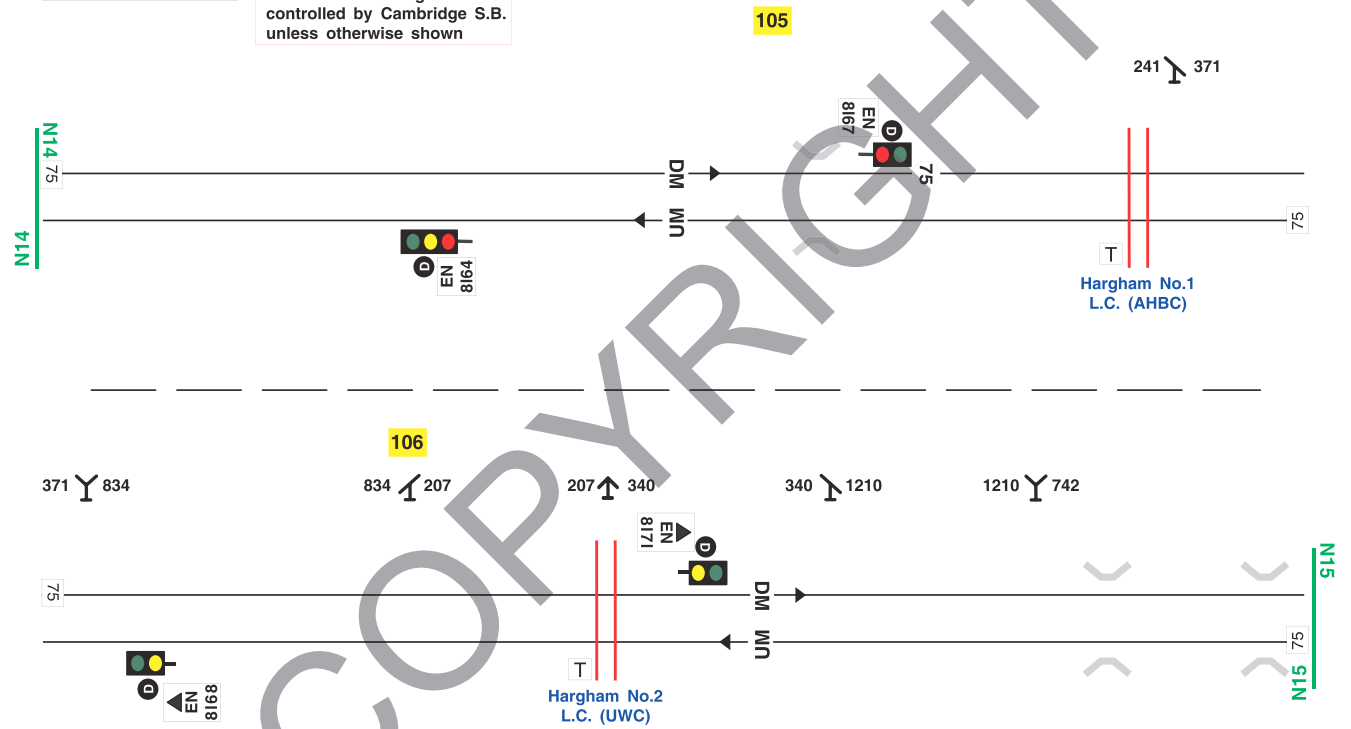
controlled by Cambridge S.B.
unless otherwise shown

105

241 371

N14
75

N14

DM

UM

75

EN
8I67
D
75

D
EN
8I64

T
Hargham No.1
L.C. (AHBC)

106

371 834 834 207 207 340 340 1210 1210 742

EN
8I7I
D

75

DM

UM

75

N15

N15

D
EN
8I68

T
Hargham No.2
L.C. (UWC)

COPYRIGHT